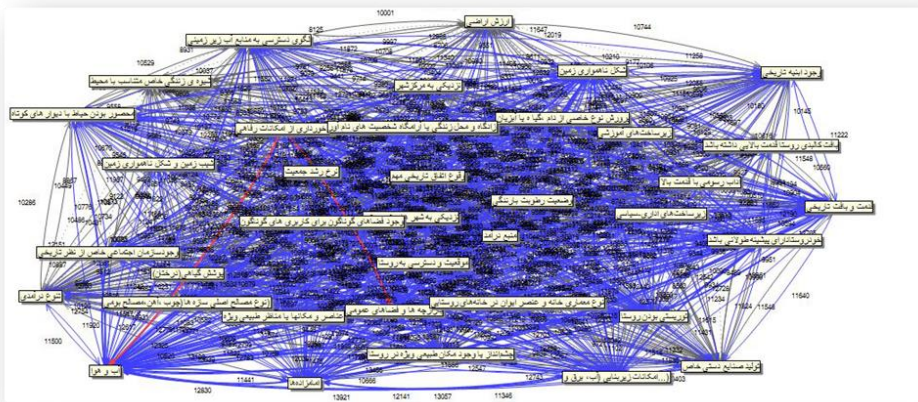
ارزش اراضی
10001
8125
10744
الگوی دسترسی به منابع آب زیر زمینی
11647
12019
10829
شکل ناهمواری زمین
نحوه و زندگی خاص متناسب با محیط
11256
نزدیکی به مرکز شهر
حدود ابنیه تاریخی
محصور بودن حیاط با دیوار های کوتاه
پرورش نوع خاصی از دام، گیاه و یا آبزی
آنکه و محل زندگی یا آرامگاه شخصیت های نام آور
برخورداری از امکانات رفاهی
10145
ساختمان های آموزشی
11222
بافت کالبدی روستا قدمت بالایی داشته باشد
شیب زمین و شکل ناهمواری زمین
11548
نرخ رشد جمعیت
وقوع اتفاق تاریخی مهم
قاب رسمی با قدمت بالا
10286
وضعیت رطوبت بارندگی
نزدیکی به شهر
وجود فضاهای گوناگون برای کاربری های گوناگون
ساختمان های اداری سیاسی
قدمت و بافت تاریخی
میزان تراکم
جغرافیای روستا دارای پیشینه طولانی باشد
جوسازمان اجتماعی خاص از نظر تاریخی
موقعیت و دسترسی به روستا
پوشش گیاهی (درختان)
11640
نوع مصالح اصلی سازه ها (چوب، آجر، مصالح بومی)
نوع معماری، هماهنگ و عناصر ایرانی در خانه های روستایی
نوع نرمادی
تاریخی بودن روستا
چشم انداز با وجود مکان طبیعی ویژه در روستا
وجود راه ها و فضاهای عمومی
عناصر و مکانها یا مناظر طبیعی ویژه
11500
آب و هوا
تولید صنایع دستی خاص
امکانات زیربنایی (آب، برق و...)
استانداردها
11441
12830
10666
13921
12141
13057
11346